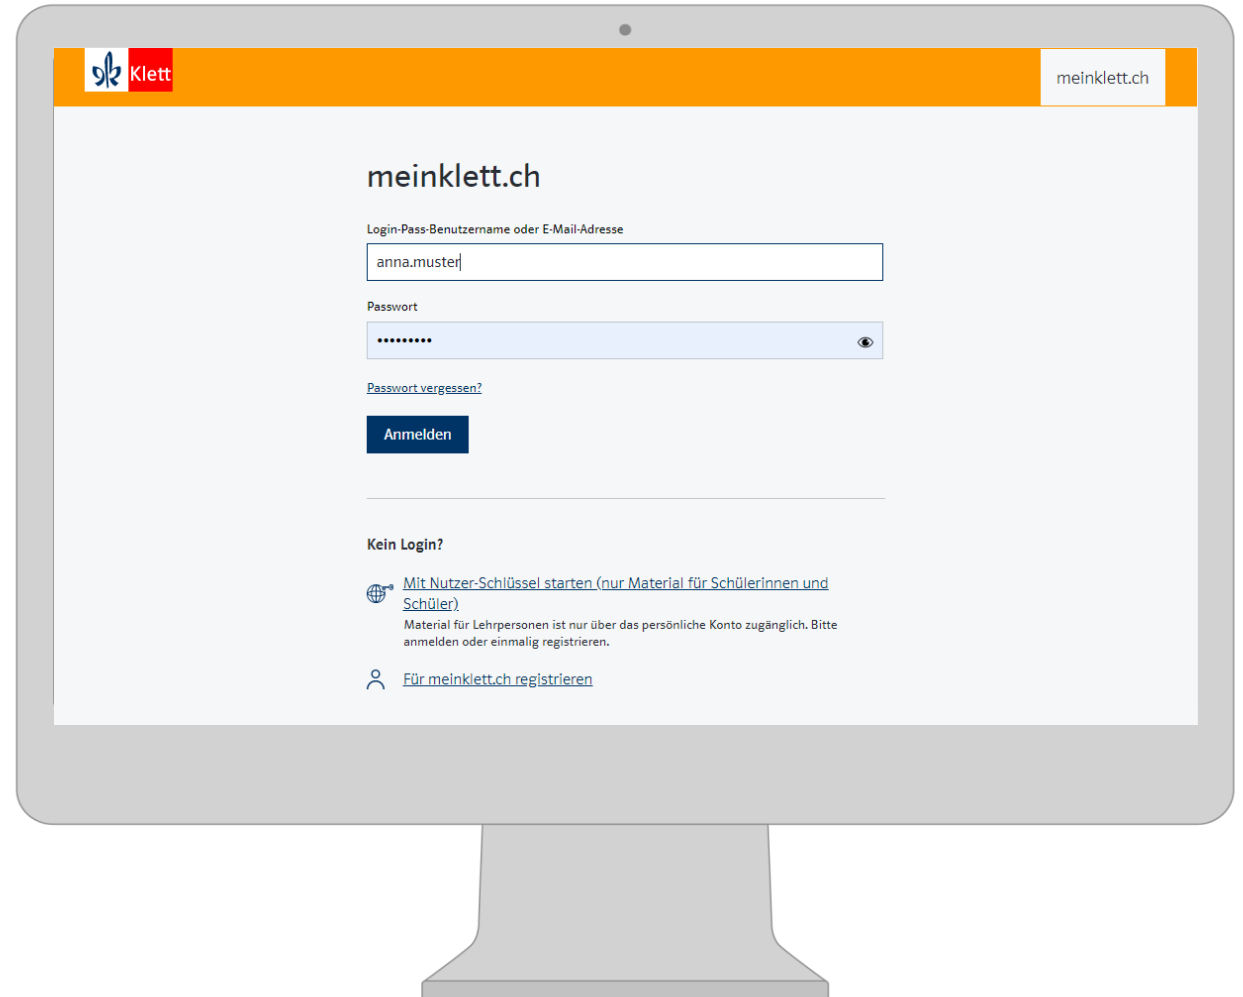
Klett

meinklett.ch

meinklett.ch

Login-Pass-Benutzername oder E-Mail-Adresse

anna.muster

Passwort

•••••••••

Passwort vergessen?

Anmelden

Kein Login?

Mit Nutzer-Schlüssel starten (nur Material für Schülerinnen und Schüler)

Material für Lehrpersonen ist nur über das persönliche Konto zugänglich. Bitte anmelden oder einmalig registrieren.

Für meinklett.ch registrieren